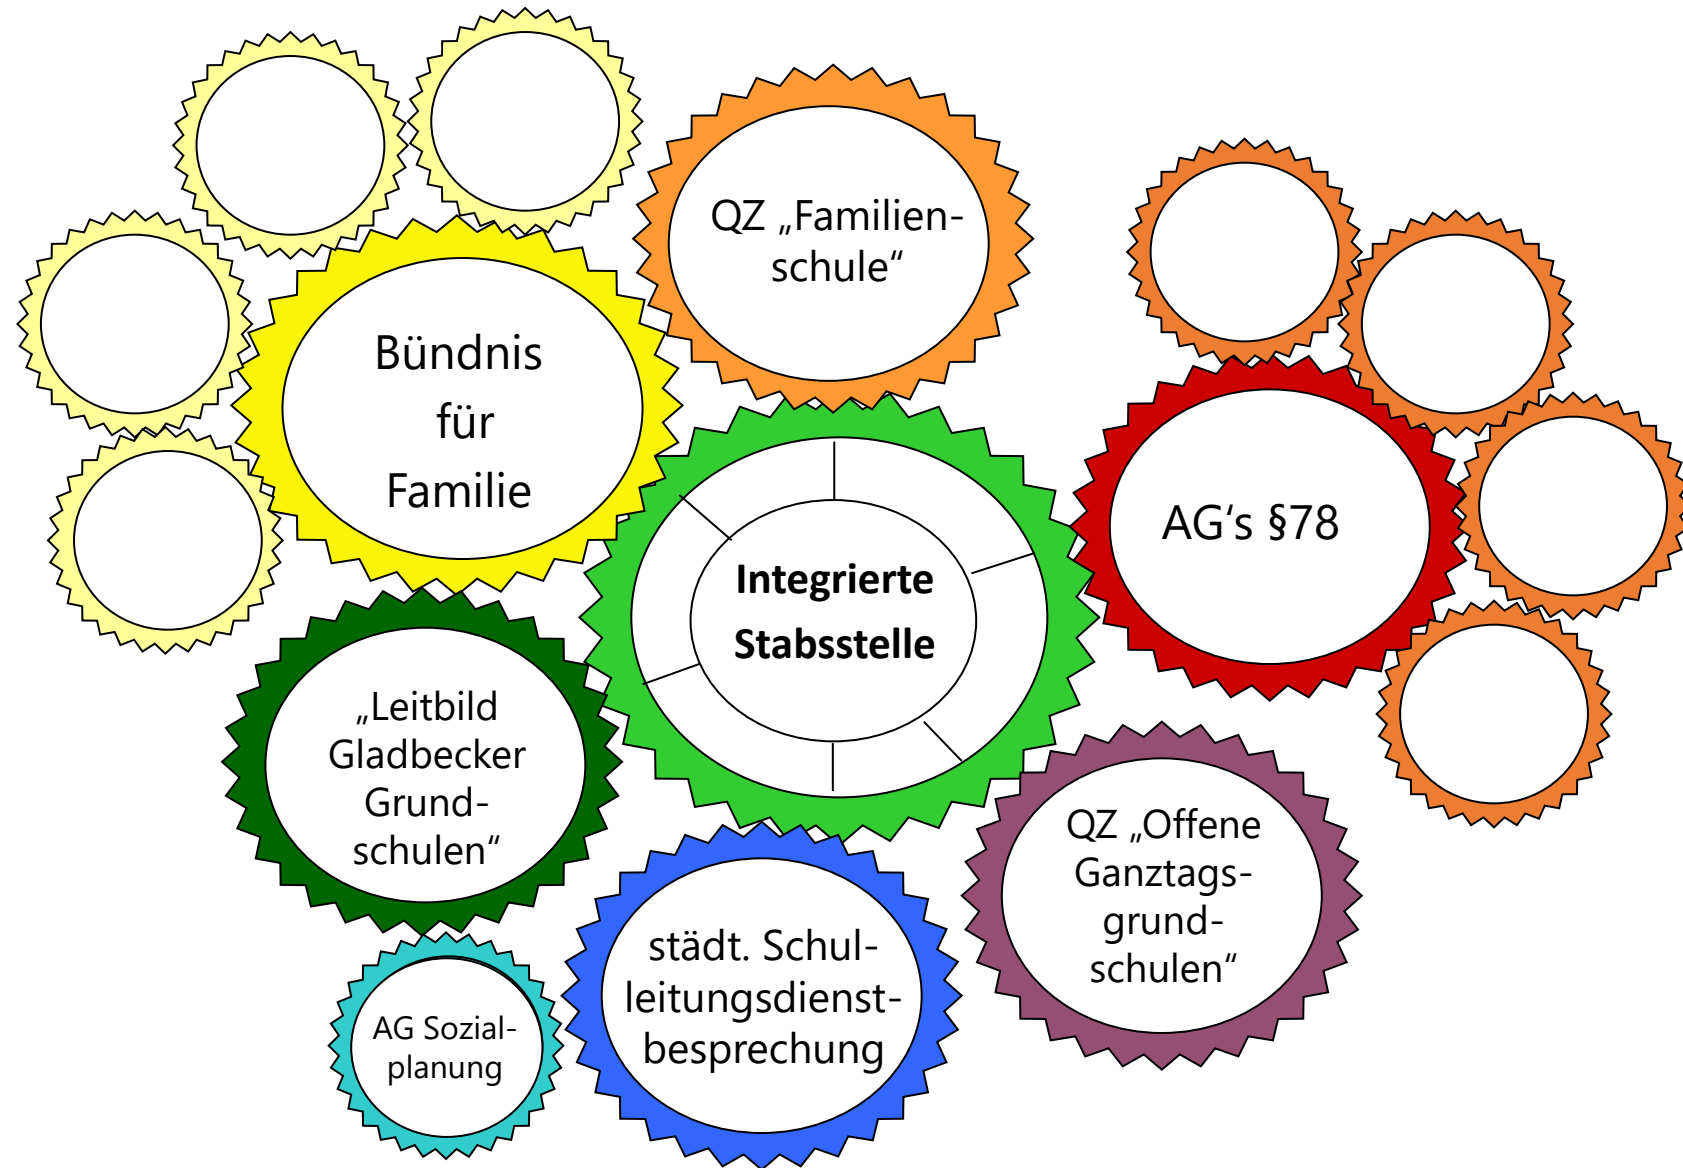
QZ „Familienschule“

Bündnis für Familie

AG’s §78

Integrierte Stabsstelle

„Leitbild Gladbecker Grundschulen“

QZ „Offene Ganztagsgrundschulen“

städt. Schulleitungsdienstbesprechung

AG Sozialplanung